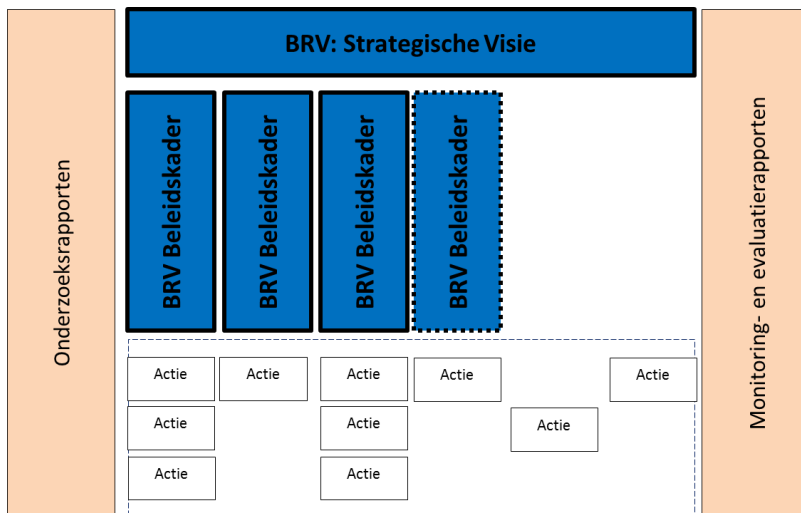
Onderzoeksrapporten

BRV: Strategische Visie

BRV Beleidskader

BRV Beleidskader

BRV Beleidskader

BRV Beleidskader

Actie

Actie

Actie

Actie

Actie

Actie

Actie

Actie

Actie

Actie

Monitoring- en evaluatierapporten